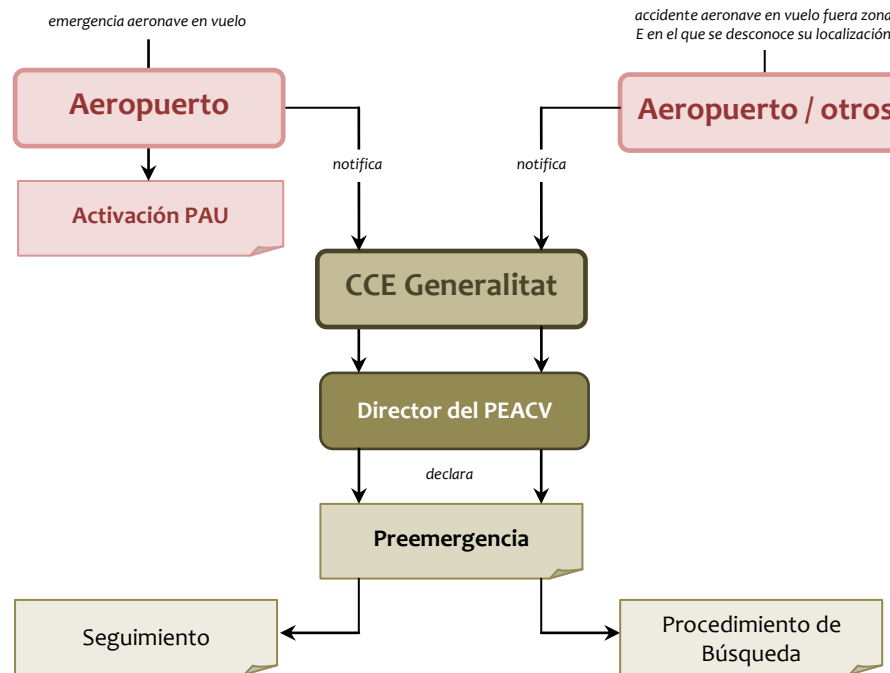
emergencia aeronave en vuelo

accidente aeronave en vuelo fuera zona
E en el que se desconoce su localización

Aeropuerto

Aeropuerto / otros

Activación PAU

notifica

notifica

CCE Generalitat

Director del PEACV

declara

Preemergencia

Seguimiento

Procedimiento de Búsqueda